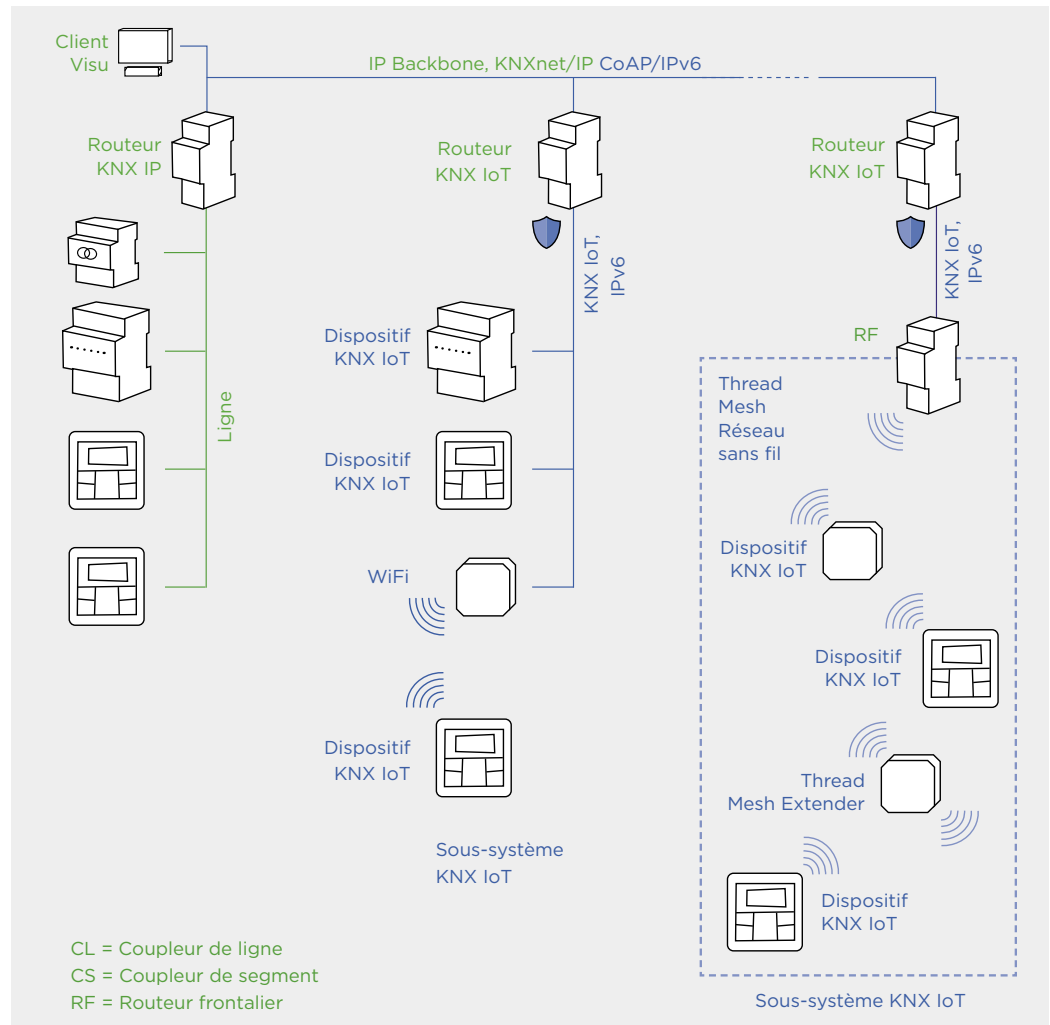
Client
Visu

IP Backbone, KNXnet/IP CoAP/IPv6

Routeur
KNX IP

Routeur
KNX IoT

KNX IoT,
IPv6

Routeur
KNX IoT

KNX IoT,
IPv6

RF

Ligne

Dispositif
KNX IoT

Dispositif
KNX IoT

WiFi

Dispositif
KNX IoT

Sous-système
KNX IoT

Thread
Mesh
Réseau
sans fil

Dispositif
KNX IoT

Dispositif
KNX IoT

Thread
Mesh Extender

Dispositif
KNX IoT

CL = Coupleur de ligne
CS = Coupleur de segment
RF = Routeur frontalier

Sous-système KNX IoT